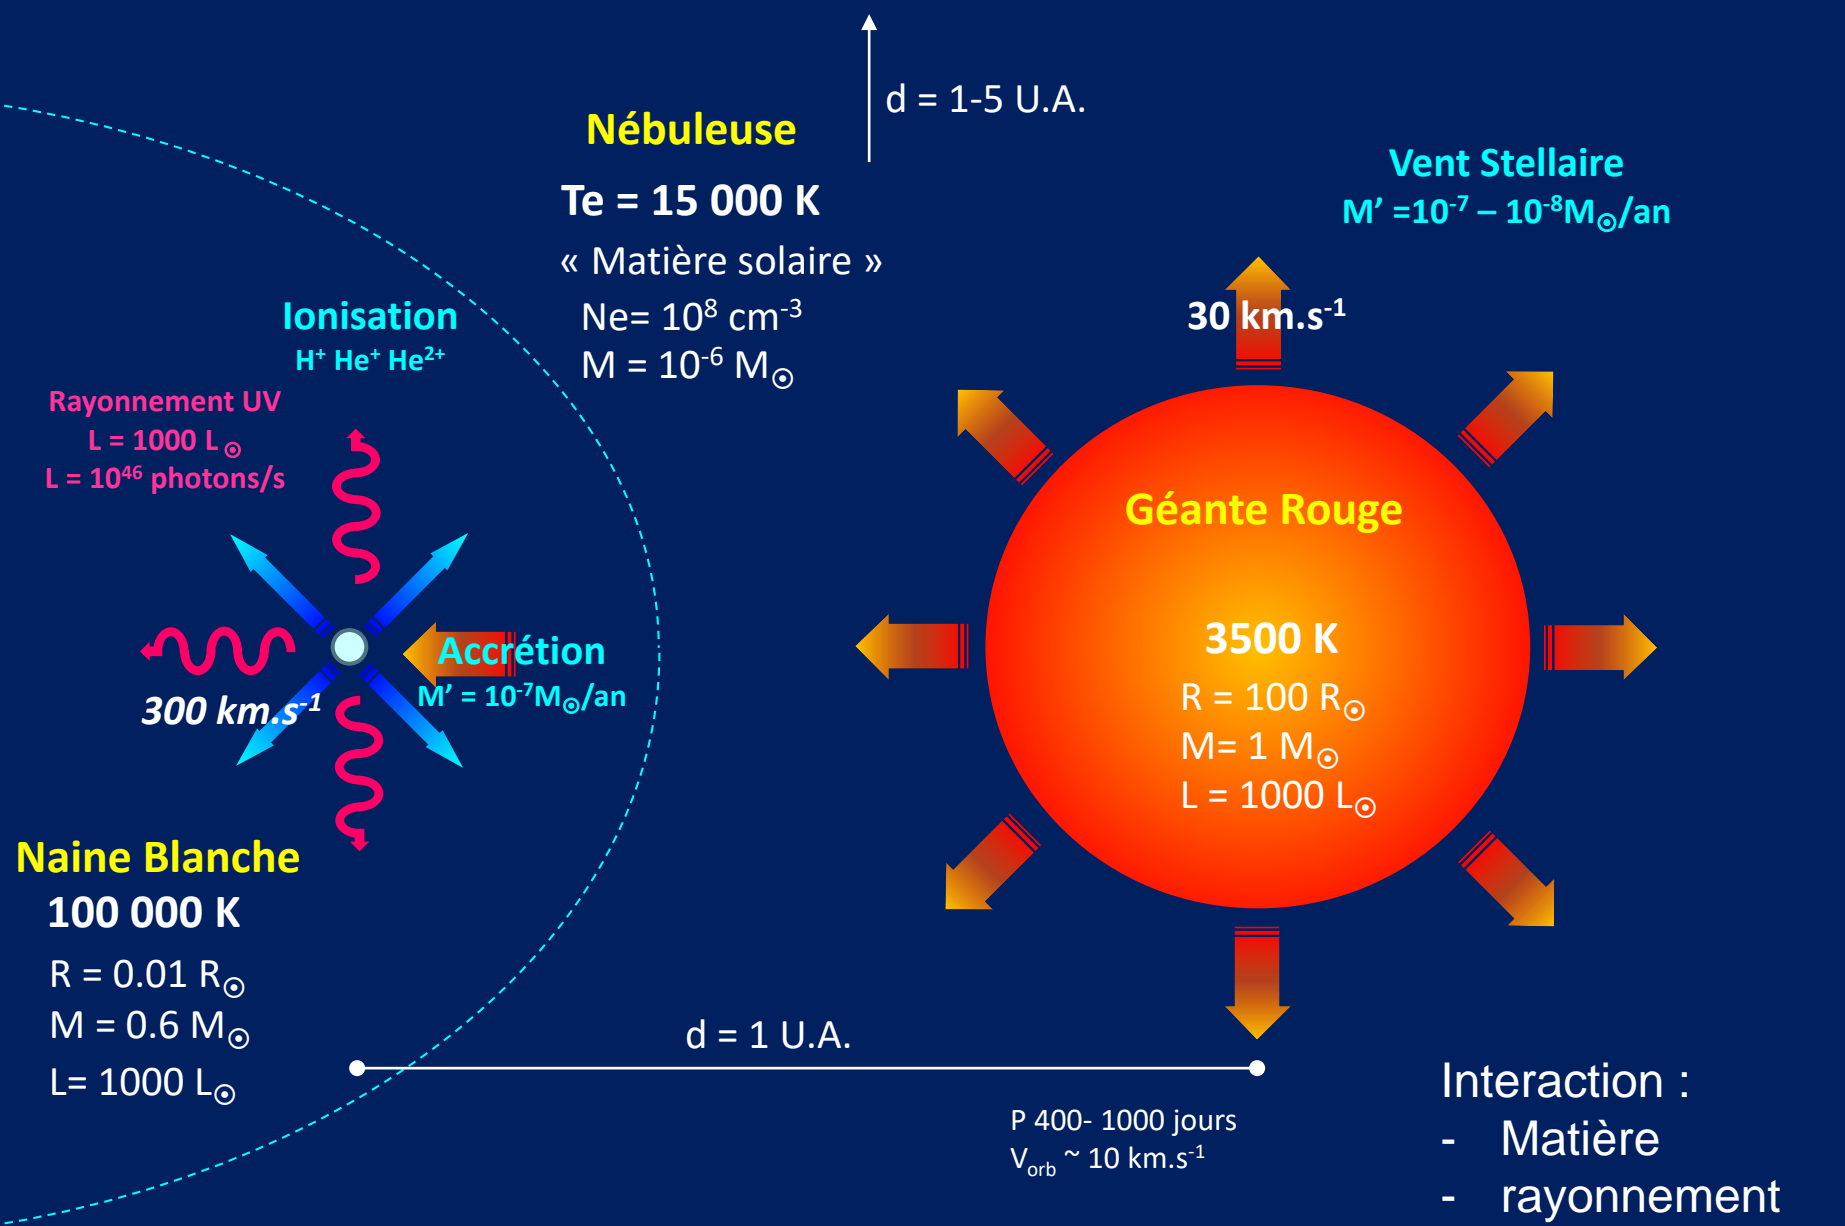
d = 1-5 U.A.

Nébuleuse

Te = 15 000 K

« Matière solaire »

Ne= $10^8$ cm$^{-3}$

M = $10^{-6}$ M$_\odot$

Vent Stellaire

M' =$10^{-7}$ – $10^{-8}$M$_\odot$/an

30 km.s$^{-1}$

Ionisation

H$^+$ He$^+$ He$^{2+}$

Rayonnement UV

L = 1000 L$_\odot$

L = $10^{46}$ photons/s

Accrétion

M' = $10^{-7}$M$_\odot$/an

300 km.s$^{-1}$

Géante Rouge

3500 K

R = 100 R$_\odot$

M= 1 M$_\odot$

L = 1000 L$_\odot$

Naine Blanche

100 000 K

R = 0.01 R$_\odot$

M = 0.6 M$_\odot$

L= 1000 L$_\odot$

d = 1 U.A.

P 400- 1000 jours

V$_{orb}$ ~ 10 km.s$^{-1}$

Interaction :

- Matière

- rayonnement